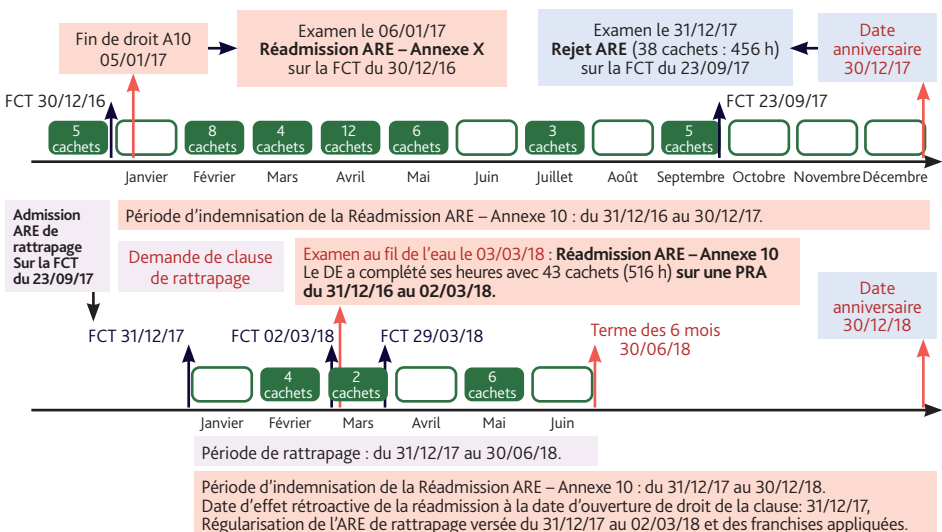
Fin de droit A10
05/01/17

Examen le 06/01/17
**Réadmission ARE – Annexe X**
sur la FCT du 30/12/16

Examen le 31/12/17
**Rejet ARE** (38 cachets : 456 h)
sur la FCT du 23/09/17

Date anniversaire 30/12/17

FCT 30/12/16

FCT 23/09/17

5 cachets
8 cachets
4 cachets
12 cachets
6 cachets
3 cachets
5 cachets

Janvier Février Mars Avril Mai Juin Juillet Août Septembre Octobre Novembre Décembre

**Admission ARE de rattrapage Sur la FCT du 23/09/17**

Période d'indemnisation de la Réadmission ARE – Annexe 10 : du 31/12/16 au 30/12/17.

Demande de clause de rattrapage

Examen au fil de l'eau le 03/03/18 : **Réadmission ARE – Annexe 10**
Le DE a complété ses heures avec 43 cachets (516 h) **sur une PRA du 31/12/16 au 02/03/18.**

Date anniversaire 30/12/18

FCT 31/12/17

FCT 02/03/18

FCT 29/03/18

Terme des 6 mois 30/06/18

4 cachets
2 cachets
6 cachets

Janvier Février Mars Avril Mai Juin

Période de rattrapage : du 31/12/17 au 30/06/18.

Période d'indemnisation de la Réadmission ARE – Annexe 10 : du 31/12/17 au 30/12/18.
Date d'effet rétroactive de la réadmission à la date d'ouverture de droit de la clause: 31/12/17,
Régularisation de l'ARE de rattrapage versée du 31/12/17 au 02/03/18 et des franchises appliquées.